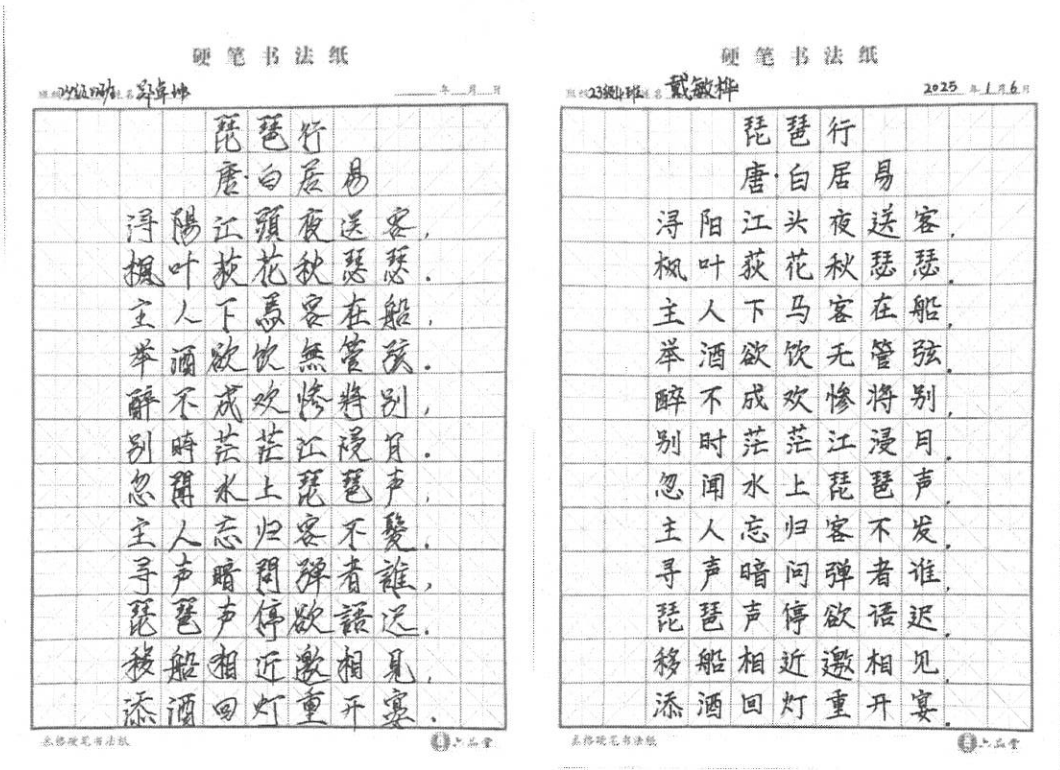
硬笔书法纸

班级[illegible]姓名郭卓坤 ____年__月__日

琵琶行
唐 白居易

浔陽江頭夜送客，
楓叶荻花秋瑟瑟。
主人下馬客在船，
举酒欲饮無管弦。
醉不成欢惨将别，
别時茫茫江浸月。
忽聞水上琵琶声，
主人忘归客不發。
寻声暗問弹者誰，
琵琶声停欲語迟。
移船相近邀相見，
添酒回灯重开宴。

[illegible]

硬笔书法纸

班级23级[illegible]班姓名戴敏桦 2025年1月6日

琵琶行
唐·白居易

浔阳江头夜送客，
枫叶荻花秋瑟瑟。
主人下马客在船，
举酒欲饮无管弦。
醉不成欢惨将别，
别时茫茫江浸月。
忽闻水上琵琶声，
主人忘归客不发。
寻声暗问弹者谁，
琵琶声停欲语迟。
移船相近邀相见，
添酒回灯重开宴。

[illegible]